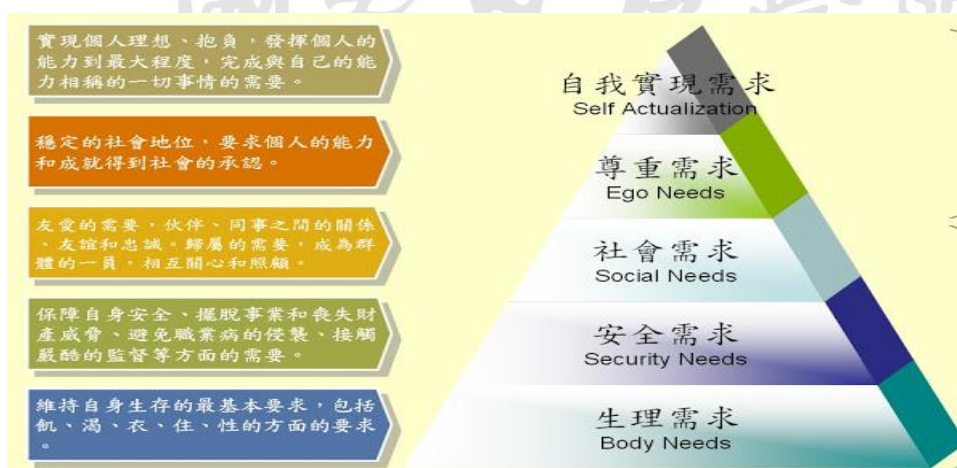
實現個人理想、抱負，發揮個人的能力到最大程度，完成與自己的能力相稱的一切事情的需要。

穩定的社會地位，要求個人的能力和成就得到社會的承認。

友愛的需要，伙伴、同事之間的關係、友誼和忠誠。歸屬的需要，成為群體的一員，相互關心和照顧。

保障自身安全、擺脫事業和喪失財產威脅、避免職業病的侵襲、接觸嚴酷的監督等方面的需要。

維持自身生存的最基本要求，包括飢、渴、衣、住、性的方面的要求。

自我實現需求
Self Actualization

尊重需求
Ego Needs

社會需求
Social Needs

安全需求
Security Needs

生理需求
Body Needs